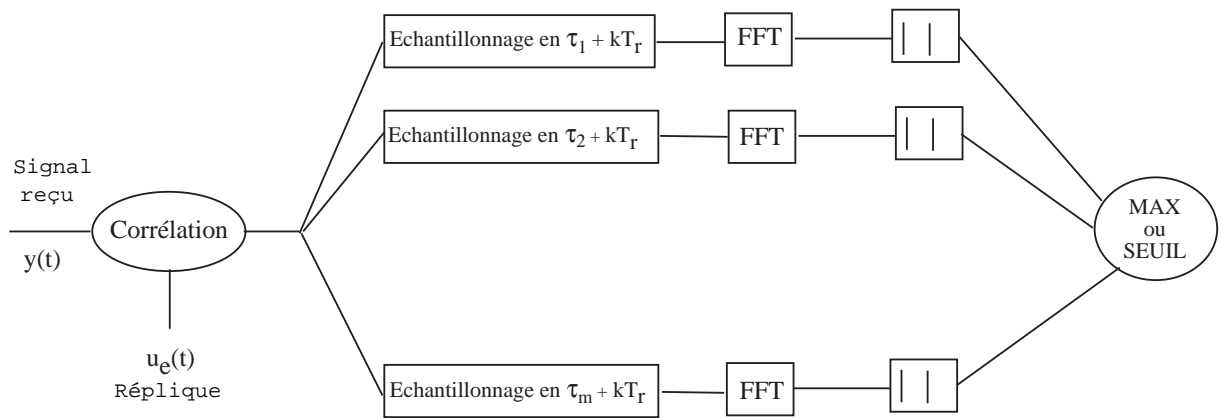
Signal reçu

y(t)

Corrélation

$u_e(t)$
Réplique

Echantillonnage en $\tau_1 + kT_r$

FFT

| |

Echantillonnage en $\tau_2 + kT_r$

FFT

| |

Echantillonnage en $\tau_m + kT_r$

FFT

| |

MAX
ou
SEUIL